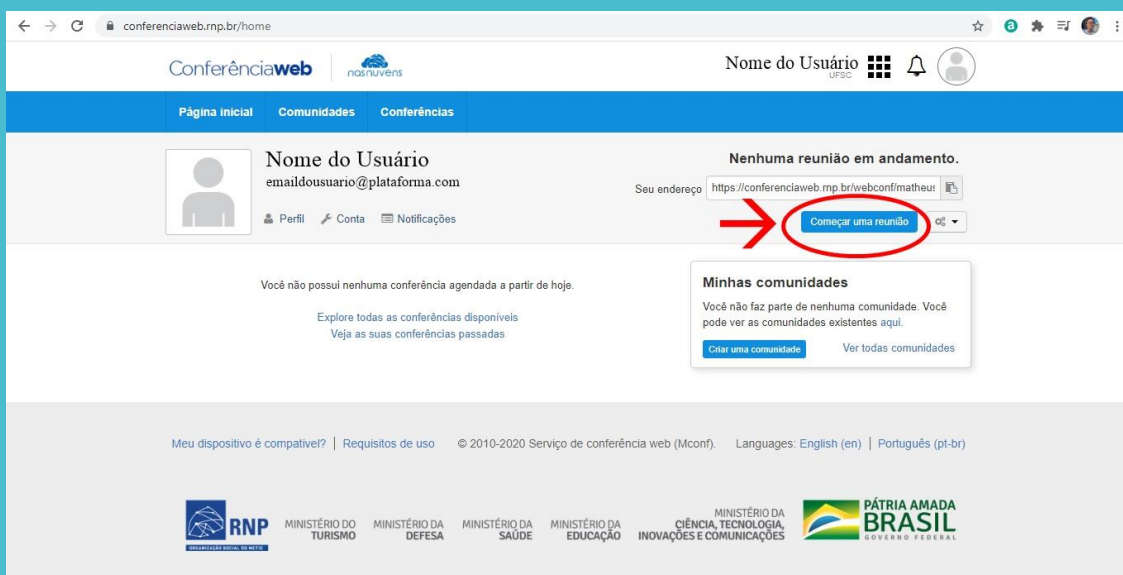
conferenciaweb.rnp.br/home

Conferênciaweb nasnuvens

Nome do Usuário UFSC

Página inicial Comunidades Conferências

Nome do Usuário
emaildousuario@plataforma.com

Perfil Conta Notificações

Nenhuma reunião em andamento.

Seu endereço https://conferenciaweb.rnp.br/webconf/matheus

Começar uma reunião

Você não possui nenhuma conferência agendada a partir de hoje.

Explore todas as conferências disponíveis
Veja as suas conferências passadas

Minhas comunidades

Você não faz parte de nenhuma comunidade. Você pode ver as comunidades existentes aqui.

Criar uma comunidade Ver todas comunidades

Meu dispositivo é compatível? | Requisitos de uso © 2010-2020 Serviço de conferência web (Mconf). Languages: English (en) | Português (pt-br)

RNP ORGANIZAÇÃO SOCIAL DO MCTIC MINISTÉRIO DO TURISMO MINISTÉRIO DA DEFESA MINISTÉRIO DA SAÚDE MINISTÉRIO DA EDUCAÇÃO MINISTÉRIO DA CIÊNCIA, TECNOLOGIA, INOVAÇÕES E COMUNICAÇÕES PÁTRIA AMADA BRASIL GOVERNO FEDERAL